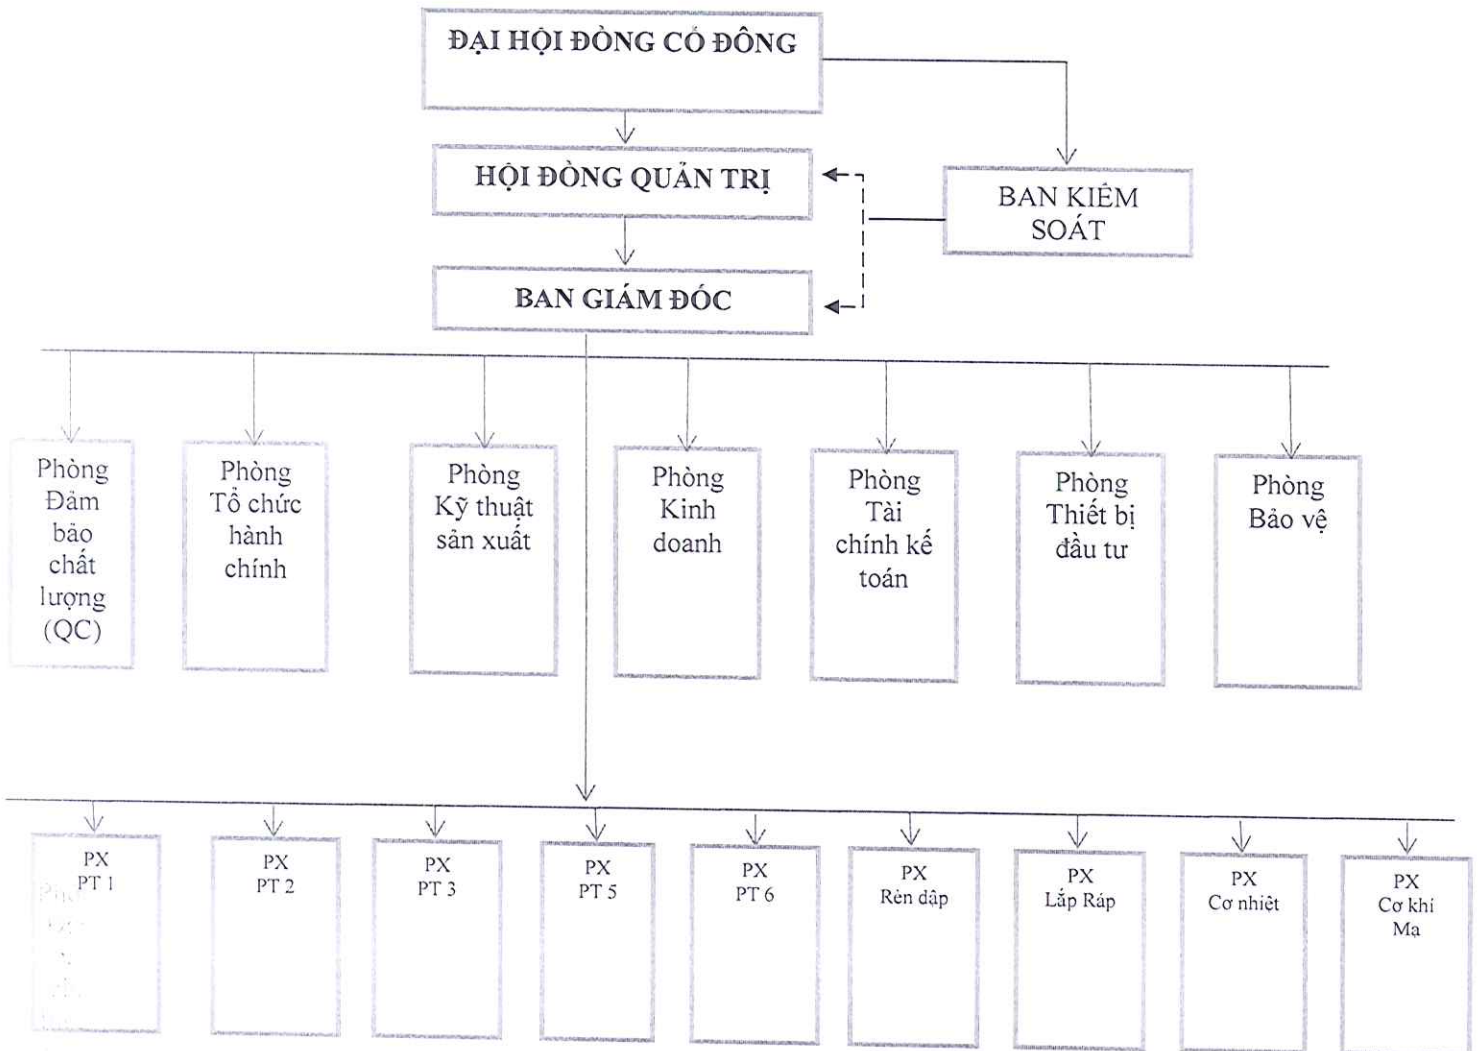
ĐẠI HỘI ĐỒNG CỔ ĐÔNG

HỘI ĐỒNG QUẢN TRỊ

BAN KIỂM SOÁT

BAN GIÁM ĐỐC

Phòng Đảm bảo chất lượng (QC)

Phòng Tổ chức hành chính

Phòng Kỹ thuật sản xuất

Phòng Kinh doanh

Phòng Tài chính kế toán

Phòng Thiết bị đầu tư

Phòng Bảo vệ

PX PT 1

PX PT 2

PX PT 3

PX PT 5

PX PT 6

PX Rèn dập

PX Lắp Ráp

PX Cơ nhiệt

PX Cơ khí Ma